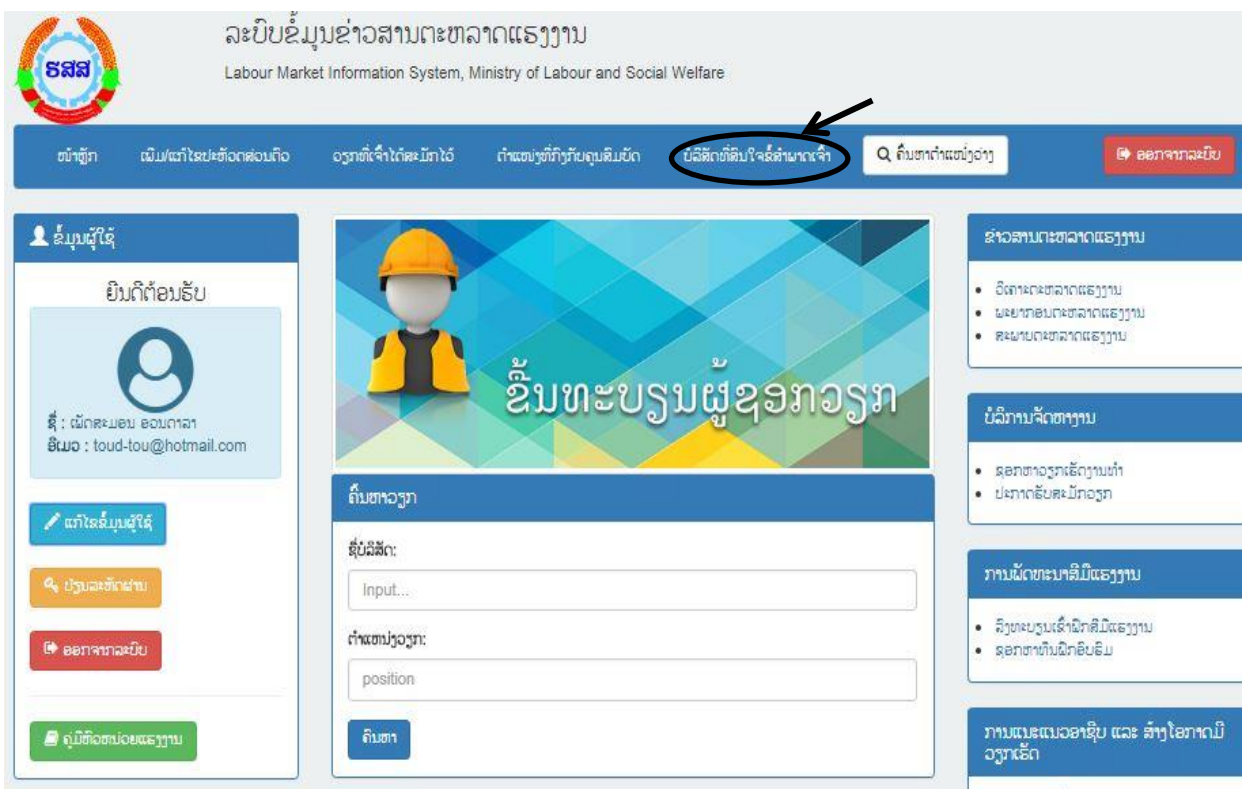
ຮສສ

ລະບົບຂໍ້ມູນຂ່າວສານຕະຫລາດແຮງງານ

Labour Market Information System, Ministry of Labour and Social Welfare

ໜ້າຫຼັກ ເພີ່ມ/ແກ້ໄຂປະຫວັດສ່ວນຕົວ ວຽກທີ່ເຈົ້າໄດ້ສະໝັກໄວ້ ຕຳແໜ່ງທີ່ກົງກັບຄຸນສົມບັດ ບໍລິສັດທີ່ສົນໃຈສົ່ງຫາເຈົ້າ ຄົ້ນຫາຕຳແໜ່ງວ່າງ ອອກຈາກລະບົບ

ຂໍ້ມູນຜູ້ໃຊ້

ຍິນດີຕ້ອນຮັບ

ຊື່ : ຜັດສະນອນ ອອນດາລາ
ອີເມວ : toud-tou@hotmail.com

ແກ້ໄຂຂໍ້ມູນຜູ້ໃຊ້

ປ່ຽນລະຫັດຜ່ານ

ອອກຈາກລະບົບ

ຄູ່ມືຫົວໜ່ວຍແຮງງານ

ຂຶ້ນທະບຽນຜູ້ຊອກວຽກ

ຄົ້ນຫາວຽກ

ຊື່ບໍລິສັດ:

Input...

ຕຳແໜ່ງວຽກ:

position

ຄົ້ນຫາ

ຂ່າວສານຕະຫລາດແຮງງານ

• ວິເຄາະຕະຫລາດແຮງງານ
• ພະຍາກອນຕະຫລາດແຮງງານ
• ສະພາບຕະຫລາດແຮງງານ

ບໍລິການຈັດຫາງານ

• ຊອກຫາວຽກເຮັດງານທຳ
• ປະກາດຮັບສະໝັກວຽກ

ການພັດທະນາສີມືແຮງງານ

• ລົງທະບຽນເຂົ້າຝຶກສີມືແຮງງານ
• ຊອກຫາທຶນຝຶກອົບຮົມ

ການແນະແນວອາຊີບ ແລະ ສ້າງໂອກາດມີວຽກເຮັດ